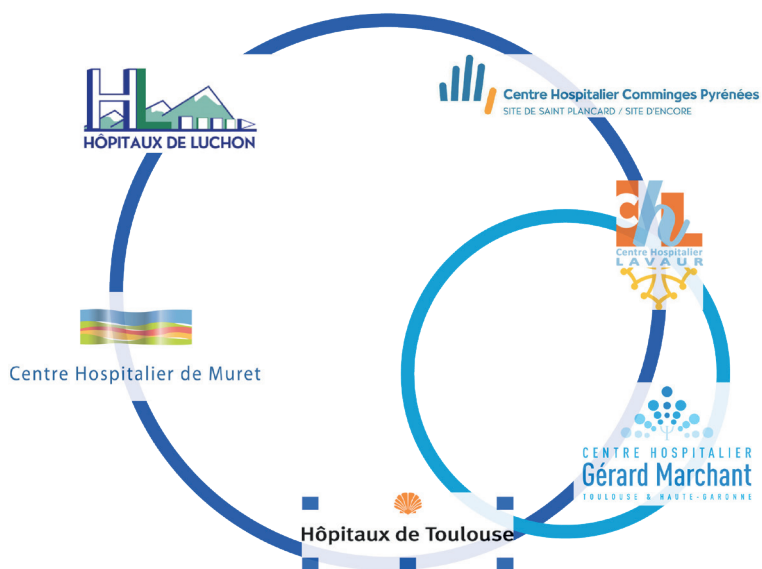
HL
HÔPITAUX DE LUCHON

Centre Hospitalier Comminges Pyrénées
SITE DE SAINT PLANCARD / SITE D'ENCORE

ch
Centre Hospitalier
LAVAUR

Centre Hospitalier de Muret

CENTRE HOSPITALIER
Gérard Marchant
TOULOUSE & HAUTE-GARONNE

Hôpitaux de Toulouse